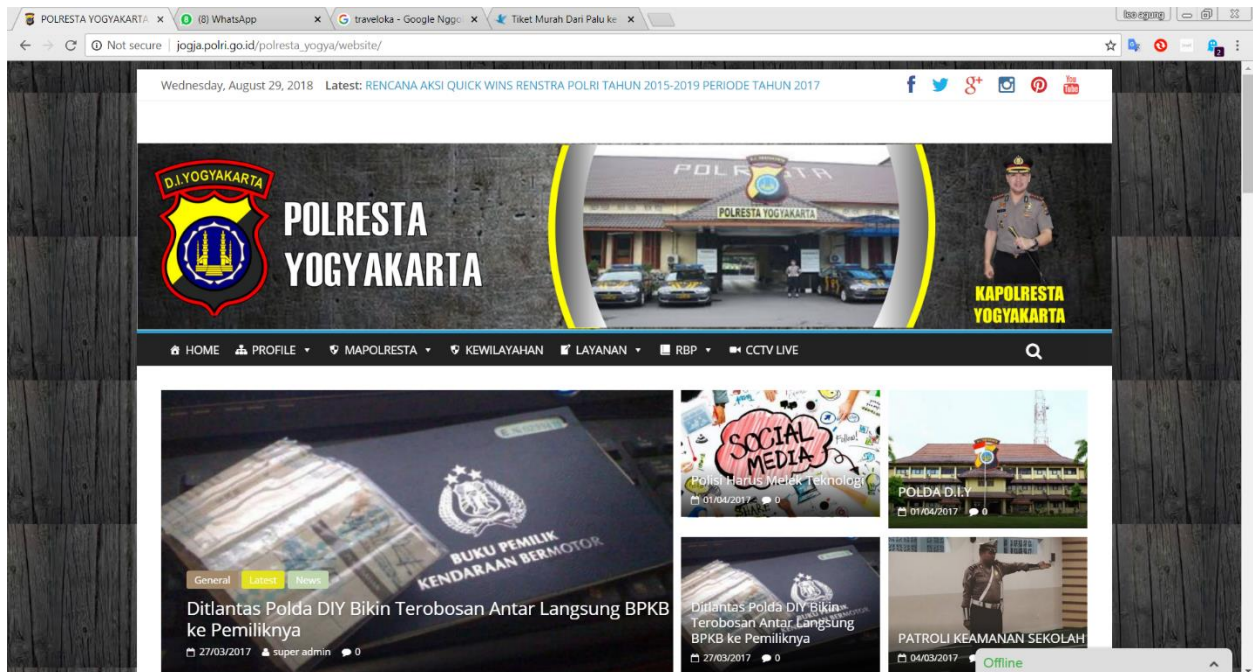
POLRESTA YOGYAKARTA ×
(8) WhatsApp ×
traveloka - Google Nggo ×
Tiket Murah Dari Palu ke ×

Not secure | jogja.polri.go.id/polresta_yogya/website/

Wednesday, August 29, 2018 Latest: RENCANA AKSI QUICK WINS RENSTRA POLRI TAHUN 2015-2019 PERIODE TAHUN 2017

D.I.YOGYAKARTA
POLRESTA YOGYAKARTA
POLRI
POLRESTA YOGYAKARTA
KAPOLRESTA YOGYAKARTA

HOME PROFILE MAPOLRESTA KEWILAYAHAN LAYANAN RBP CCTV LIVE

BUKU PEMILIK KENDARAAN BERMOTOR
General Latest News
Ditlantas Polda DIY Bikin Terobosan Antar Langsung BPKB ke Pemiliknya
27/03/2017 super admin 0

SOCIAL MEDIA
Polisi Harus Melek Teknologi
01/04/2017 0

POLDA D.I.Y
01/04/2017 0

Ditlantas Polda DIY Bikin Terobosan Antar Langsung BPKB ke Pemiliknya
27/03/2017 0

PATROLI KEAMANAN SEKOLAH
04/03/2017

Offline